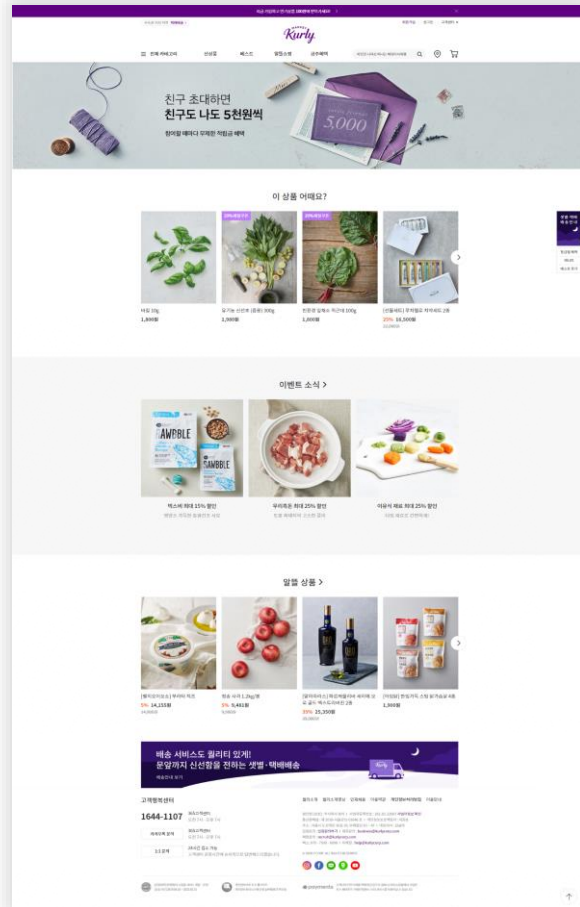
Kurly

전체 카테고리 | 신상품 | 베스트 | 알뜰쇼핑 | 금주혜택

친구 초대하면
친구도 나도 5천원씩

5,000

이 상품 어때요?

바질 10g
1,800원

유기농 신선초 (중량) 100g
2,900원

친환경 쌈배추 적근대 100g
1,000원

[선물세트] 우리밀로 차차세트 2종
20% 16,300원

이벤트 소식 >

AWBBLE

AWBBLE

박스비 최대 15% 할인

우리축산 최대 25% 할인

이유식 재료 최대 25% 할인

알뜰 상품 >

5% 14,155원

평창 사과 1.2kg/봉
5% 9,405원

39% 25,350원

1,900원

배송 서비스도 컬리티 있게!
문앞까지 신선함을 전하는 샛별·택배배송

고객행복센터
1644-1107

카카오톡 문의

1:1 문의

payments